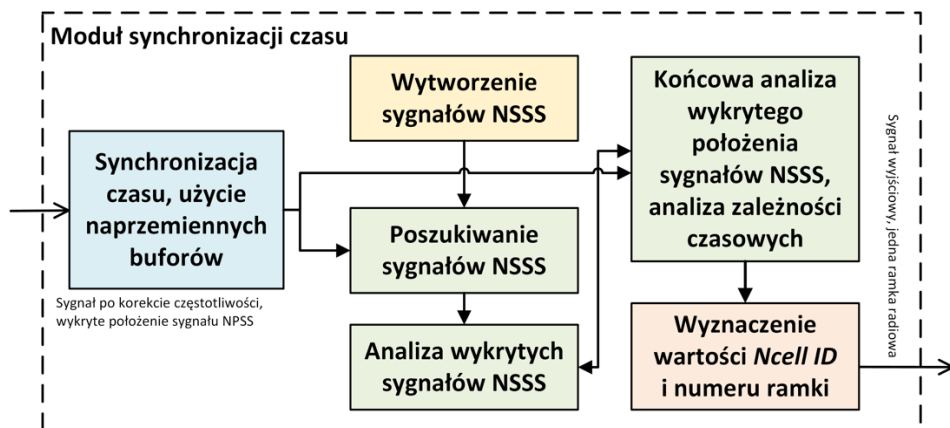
Moduł synchronizacji czasu

Synchronizacja czasu, użycie naprzemiennych buforów

Sygnał po korekcie częstotliwości, wykryte położenie sygnału NPSS

Wytworzenie sygnałów NSSS

Poszukiwanie sygnałów NSSS

Analiza wykrytych sygnałów NSSS

Końcowa analiza wykrytego położenia sygnałów NSSS, analiza zależności czasowych

Wyznaczenie wartości *Ncell ID* i numeru ramki

Sygnał wyjściowy, jedna ramka radiowa